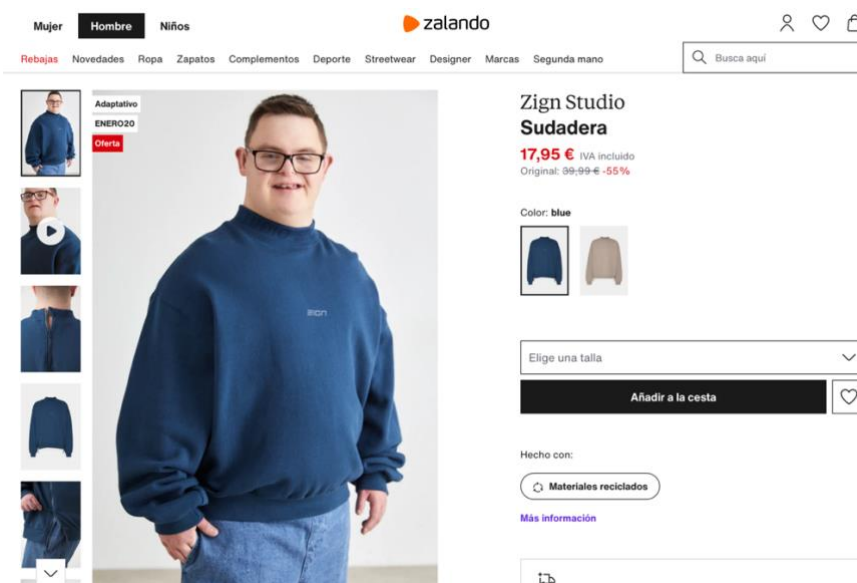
Mujer Hombre Niños

zalando

Rebajas Novedades Ropa Zapatos Complementos Deporte Streetwear Designer Marcas Segunda mano

Busca aquí

Adaptativo
ENERO20
Oferta

ZIGN

Zign Studio
Sudadera

17,95 € IVA incluido
Original: 39,99 € -55%

Color: blue

Elige una talla

Añadir a la cesta

Hecho con:

Materiales reciclados

Más información